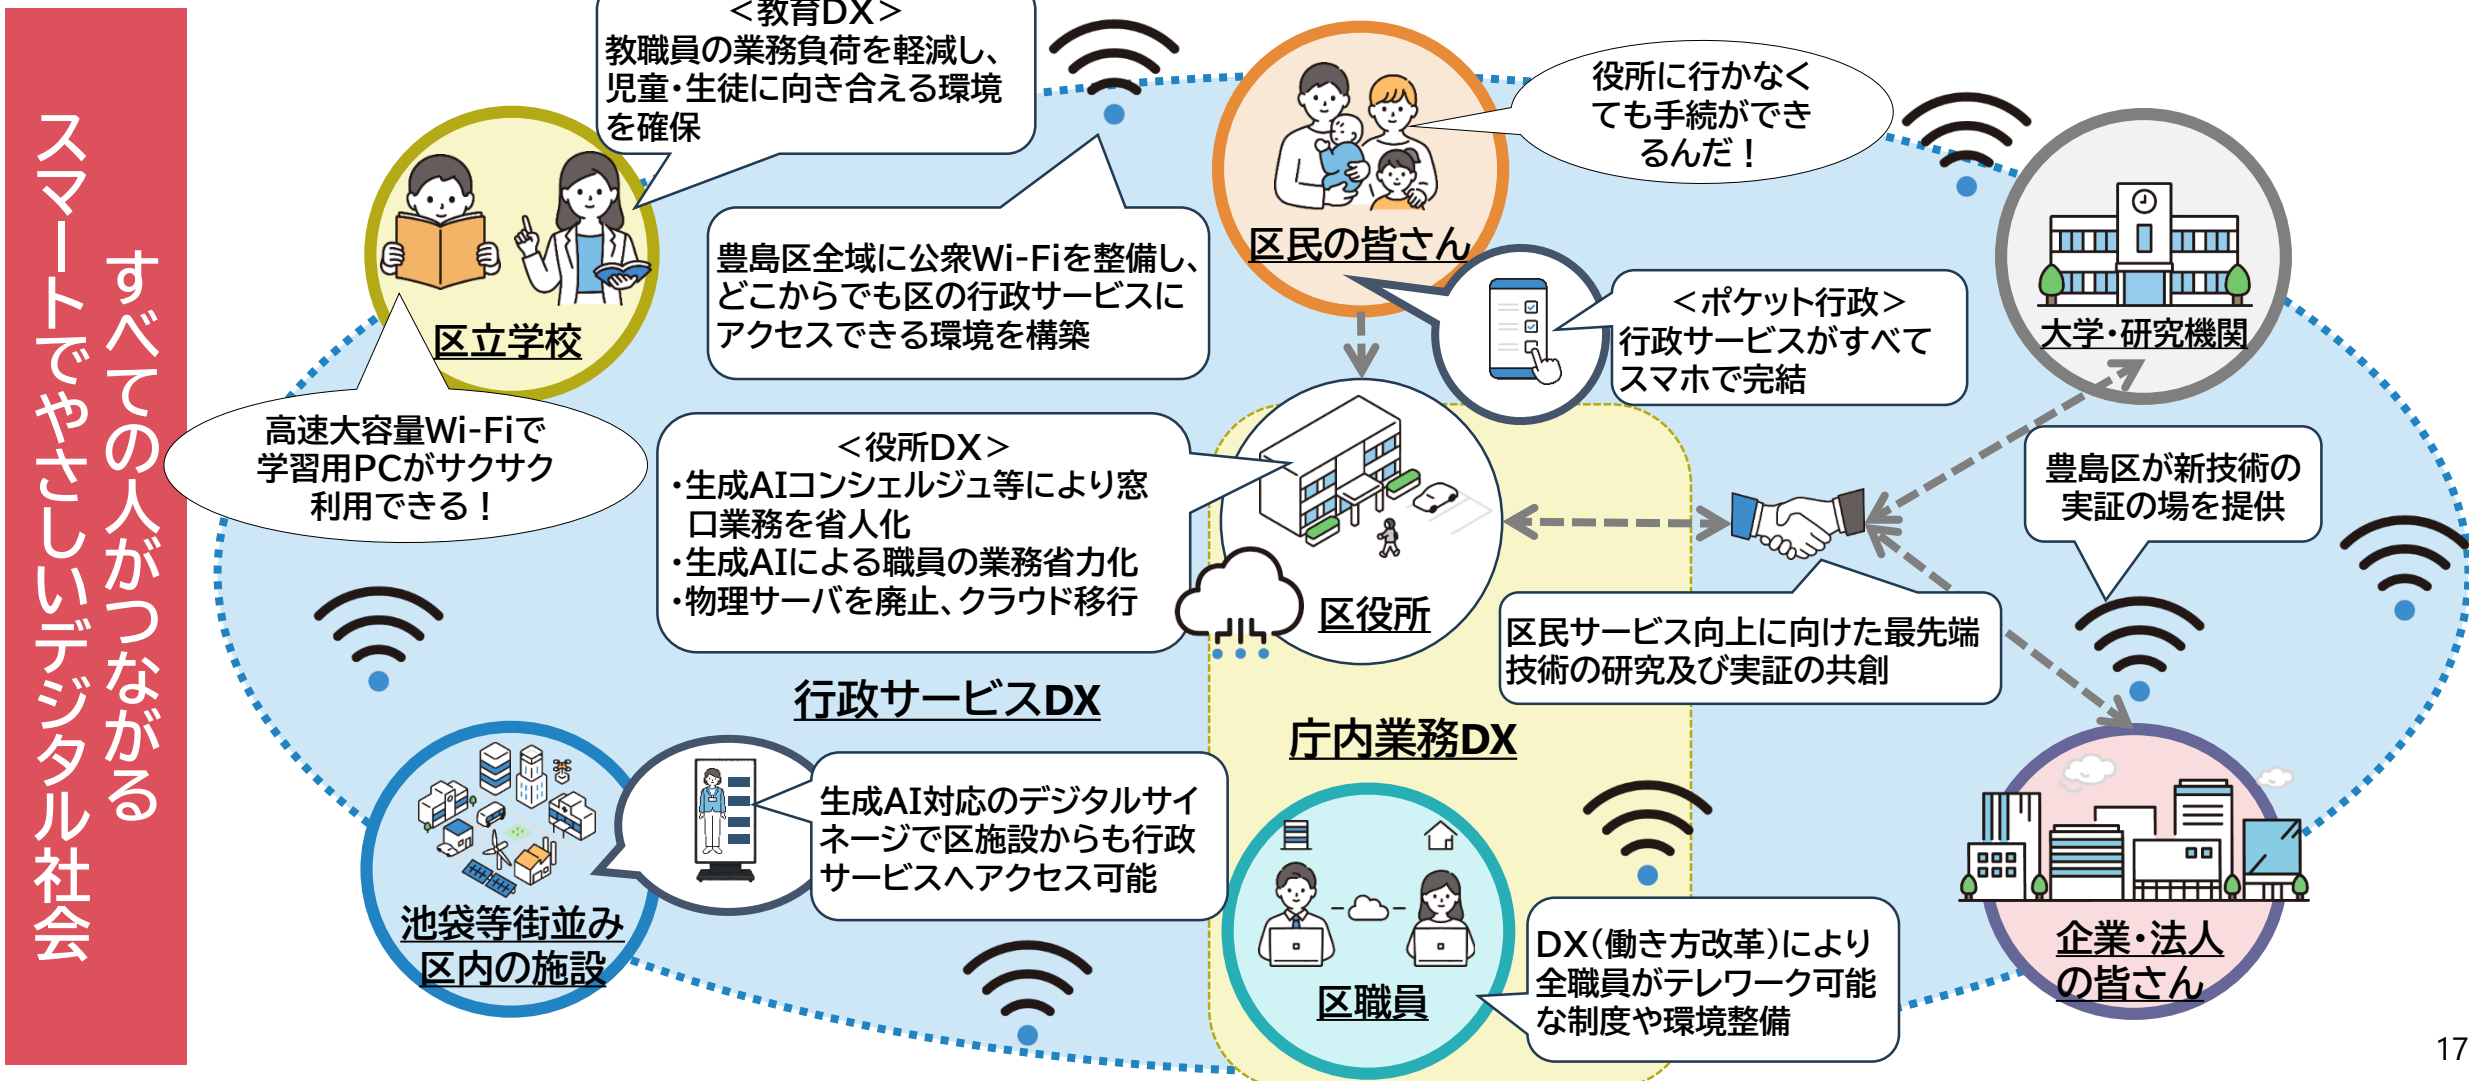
すべての人がつながる
スマートでやさしいデジタル社会

＜教育DX＞
教職員の業務負荷を軽減し、児童・生徒に向き合える環境を確保

区立学校

高速大容量Wi-Fiで学習用PCがサクサク利用できる！

豊島区全域に公衆Wi-Fiを整備し、どこからでも区の行政サービスにアクセスできる環境を構築

区民の皆さん

役所に行かなくても手続ができるんだ！

＜ポケット行政＞
行政サービスがすべてスマホで完結

大学・研究機関

＜役所DX＞
・生成AIコンシェルジュ等により窓口業務を省人化
・生成AIによる職員の業務省力化
・物理サーバを廃止、クラウド移行

区役所

豊島区が新技術の実証の場を提供

区民サービス向上に向けた最先端技術の研究及び実証の共創

行政サービスDX

庁内業務DX

池袋等街並み
区内の施設

生成AI対応のデジタルサイネージで区施設からも行政サービスへアクセス可能

区職員

DX（働き方改革）により全職員がテレワーク可能な制度や環境整備

企業・法人の皆さん

17